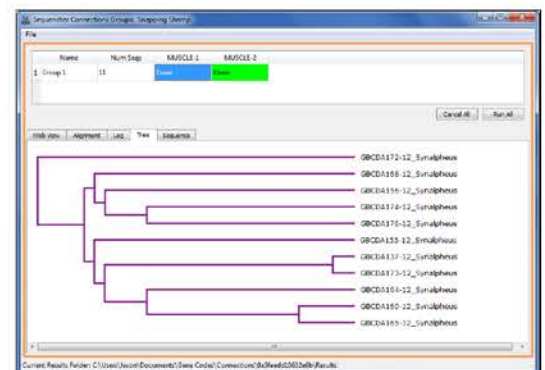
Sequencher Connections Groups: Snapping Shrimp

File

| | Name | Num Seqs | MUSCLE-1 | MUSCLE-2 |
|---|---|---|---|---|
| 1 | Group 1 | 11 | Done | Done |

Cancel All Run All

Web View Alignment Log Tree Sequence

GBCDA172-12_Synalpheus
GBCDA168-12_Synalpheus
GBCDA156-12_Synalpheus
GBCDA174-12_Synalpheus
GBCDA175-12_Synalpheus
GBCDA153-12_Synalpheus
GBCDA157-12_Synalpheus
GBCDA173-12_Synalpheus
GBCDA164-12_Synalpheus
GBCDA160-12_Synalpheus
GBCDA165-12_Synalpheus

Current Results Folder: C:\Users\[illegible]\Documents\Gene Codes\Connections\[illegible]\Results